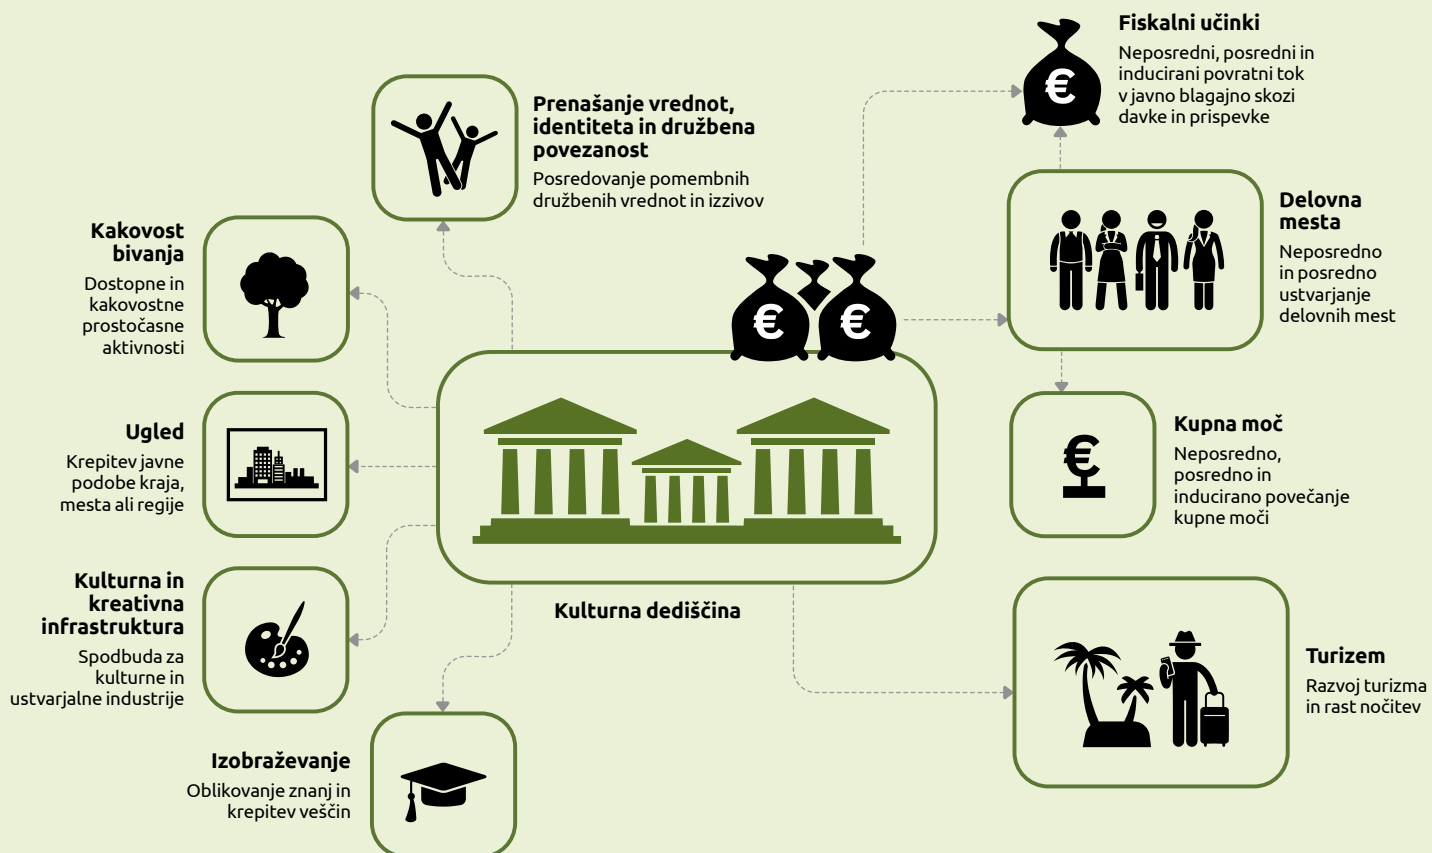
**Fiskalni učinki**
Neposredni, posredni in inducirani povratni tok v javno blagajno skozi davke in prispevke

**Prenašanje vrednot, identiteta in družbena povezanost**
Posredovanje pomembnih družbenih vrednot in izzivov

**Kakovost bivanja**
Dostopne in kakovostne prostočasne aktivnosti

**Delovna mesta**
Neposredno in posredno ustvarjanje delovnih mest

**Ugled**
Krepitev javne podobe kraja, mesta ali regije

**Kupna moč**
Neposredno, posredno in inducirano povečanje kupne moči

**Kulturna in kreativna infrastruktura**
Spodbuda za kulturne in ustvarjalne industrije

**Kulturna dediščina**

**Turizem**
Razvoj turizma in rast nočitev

**Izobraževanje**
Oblikovanje znanj in krepitev veščin